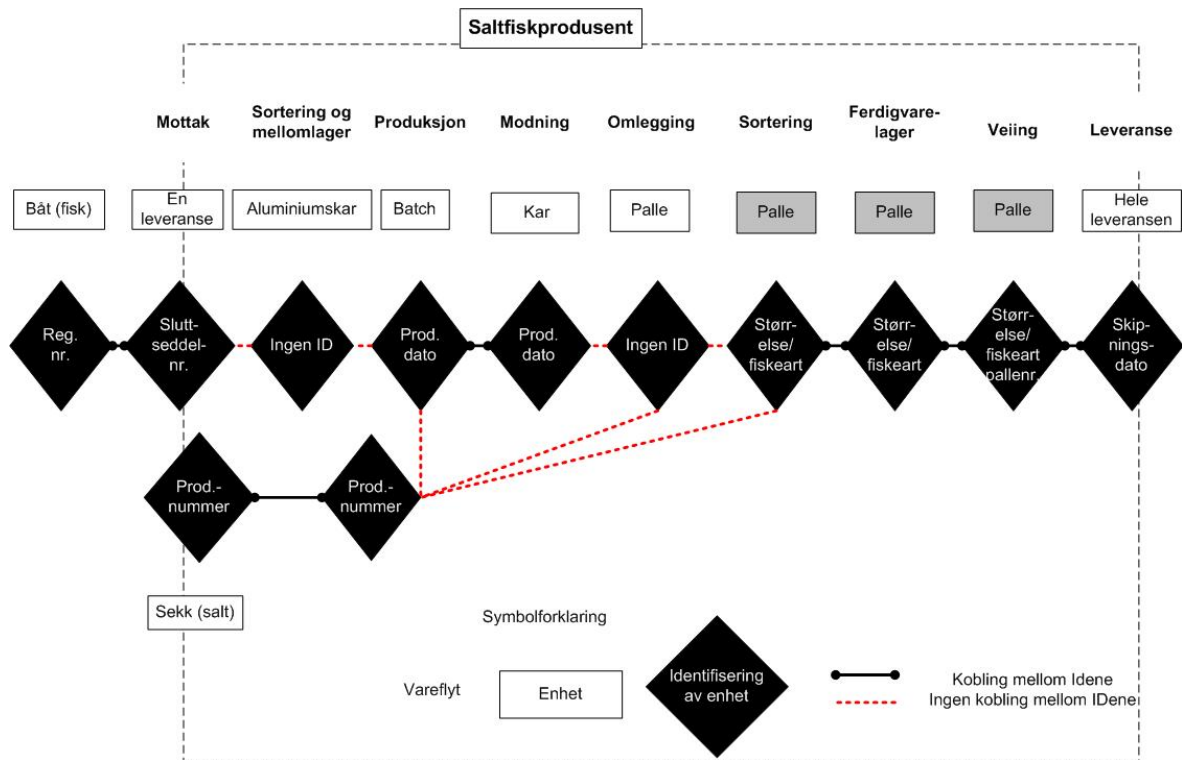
Saltfiskprodusent

Mottak

Sortering og mellomlager

Produksjon

Modning

Omlegging

Sortering

Ferdigvarelager

Veiing

Leveranse

Båt (fisk)

En leveranse

Aluminiumskar

Batch

Kar

Palle

Palle

Palle

Palle

Hele leveransen

Reg. nr.

Slutt-seddel-nr.

Ingen ID

Prod. dato

Prod. dato

Ingen ID

Størr-else/ fiskeart

Størr-else/ fiskeart

Størr-else/ fiskeart pallenr.

Skip-nings-dato

Prod.-nummer

Prod.-nummer

Sekk (salt)

Symbolforklaring

Vareflyt

Enhet

Identifisering av enhet

Kobling mellom Idene

Ingen kobling mellom IDene